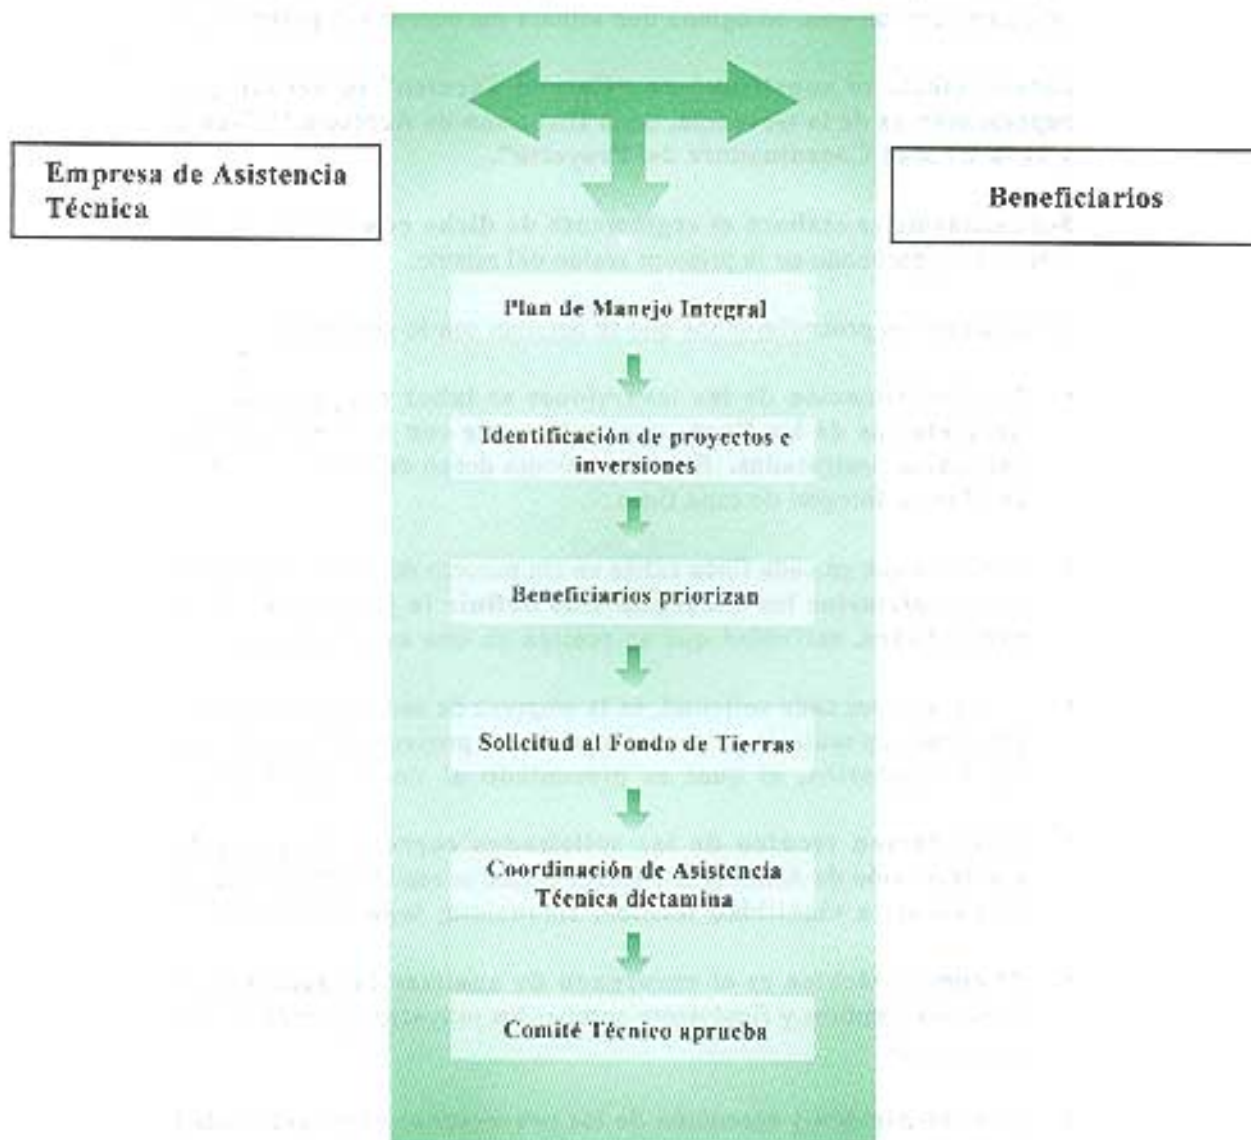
Empresa de Asistencia Técnica

Beneficiarios

Plan de Manejo Integral

Identificación de proyectos e inversiones

Beneficiarios priorizan

Solicitud al Fondo de Tierras

Coordinación de Asistencia Técnica dictamina

Comité Técnico aprueba